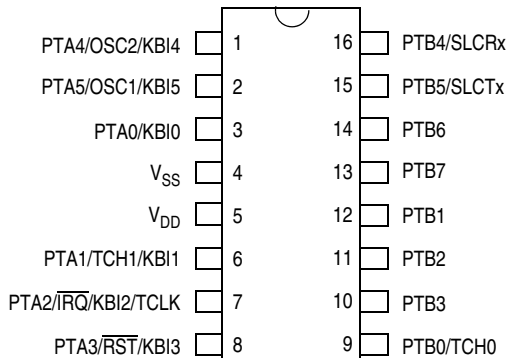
PTA4/OSC2/KBI4 1
PTA5/OSC1/KBI5 2
PTA0/KBI0 3
$V_{SS}$ 4
$V_{DD}$ 5
PTA1/TCH1/KBI1 6
PTA2/$\overline{IRQ}$/KBI2/TCLK 7
PTA3/$\overline{RST}$/KBI3 8

16 PTB4/SLCRx
15 PTB5/SLCTx
14 PTB6
13 PTB7
12 PTB1
11 PTB2
10 PTB3
9 PTB0/TCH0